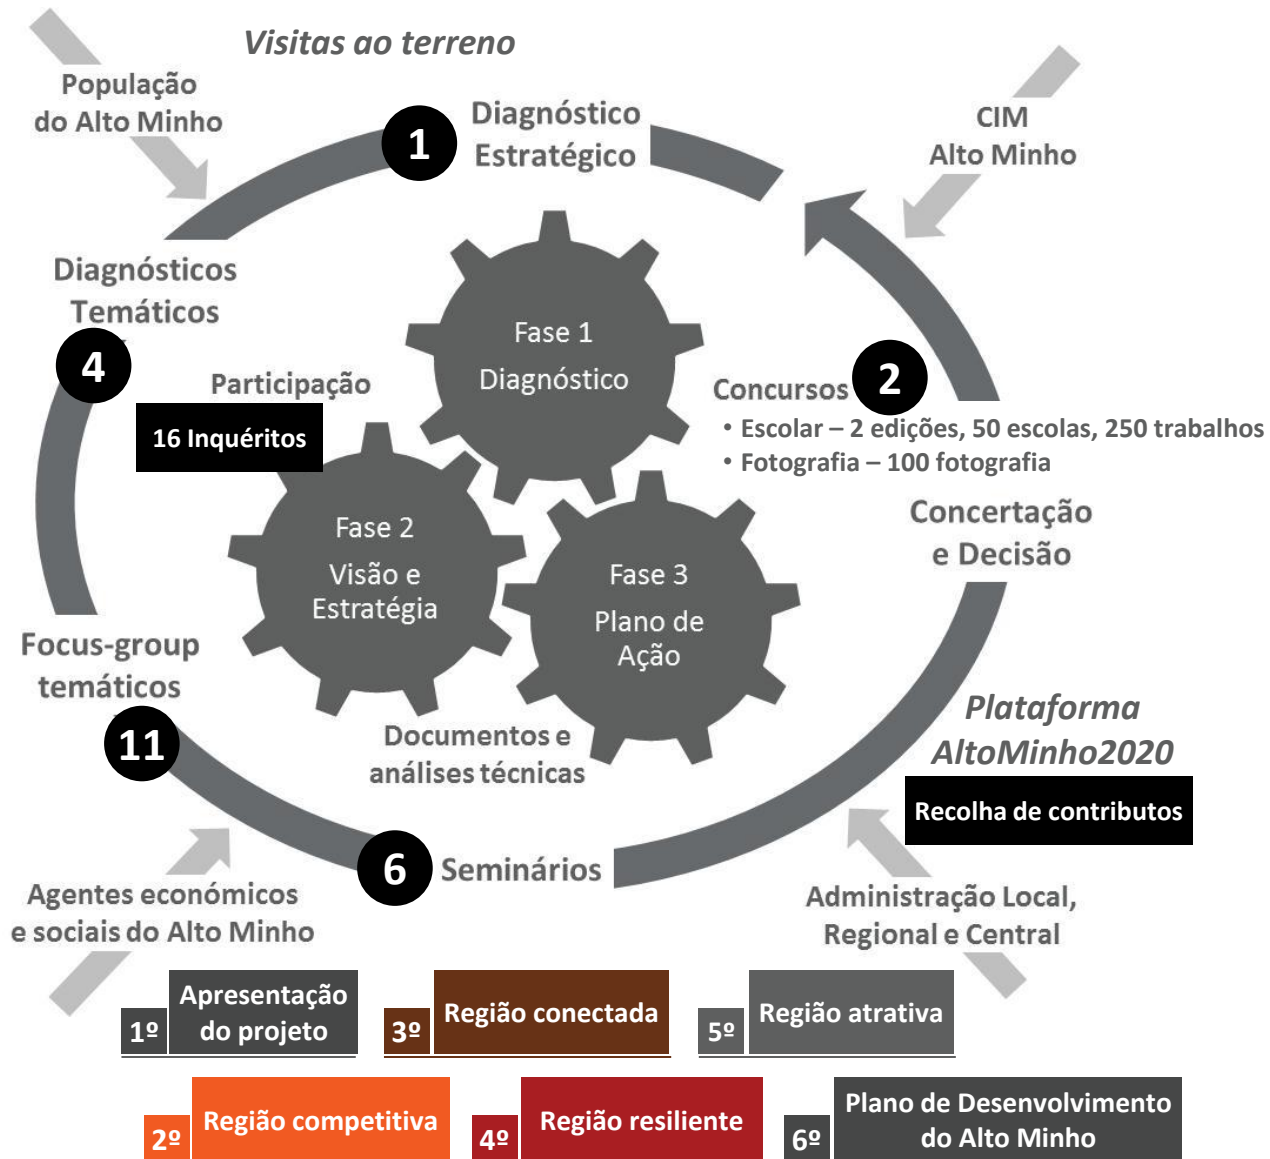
Visitas ao terreno

População do Alto Minho

1 Diagnóstico Estratégico

CIM Alto Minho

Diagnósticos Temáticos

4

Participação

16 Inquéritos

Fase 1 Diagnóstico

Concursos 2

• Escolar – 2 edições, 50 escolas, 250 trabalhos
• Fotografia – 100 fotografia

Fase 2 Visão e Estratégia

Fase 3 Plano de Ação

Concertação e Decisão

Focus-group temáticos

11

Documentos e análises técnicas

Plataforma AltoMinho2020

Recolha de contributos

6 Seminários

Agentes económicos e sociais do Alto Minho

Administração Local, Regional e Central

1º Apresentação do projeto

3º Região conectada

5º Região atrativa

2º Região competitiva

4º Região resiliente

6º Plano de Desenvolvimento do Alto Minho